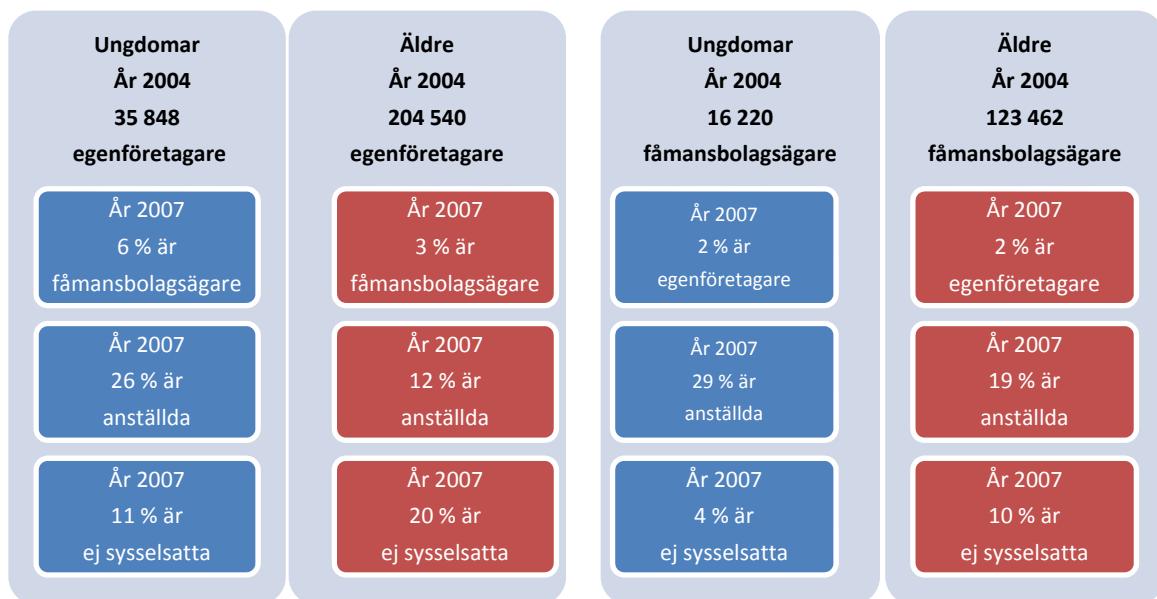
Ungdomar
År 2004
35 848
egenföretagare

År 2007
6 % är
fåmansbolagsägare

År 2007
26 % är
anställda

År 2007
11 % är
ej sysselsatta

Äldre
År 2004
204 540
egenföretagare

År 2007
3 % är
fåmansbolagsägare

År 2007
12 % är
anställda

År 2007
20 % är
ej sysselsatta

Ungdomar
År 2004
16 220
fåmansbolagsägare

År 2007
2 % är
egenföretagare

År 2007
29 % är
anställda

År 2007
4 % är
ej sysselsatta

Äldre
År 2004
123 462
fåmansbolagsägare

År 2007
2 % är
egenföretagare

År 2007
19 % är
anställda

År 2007
10 % är
ej sysselsatta